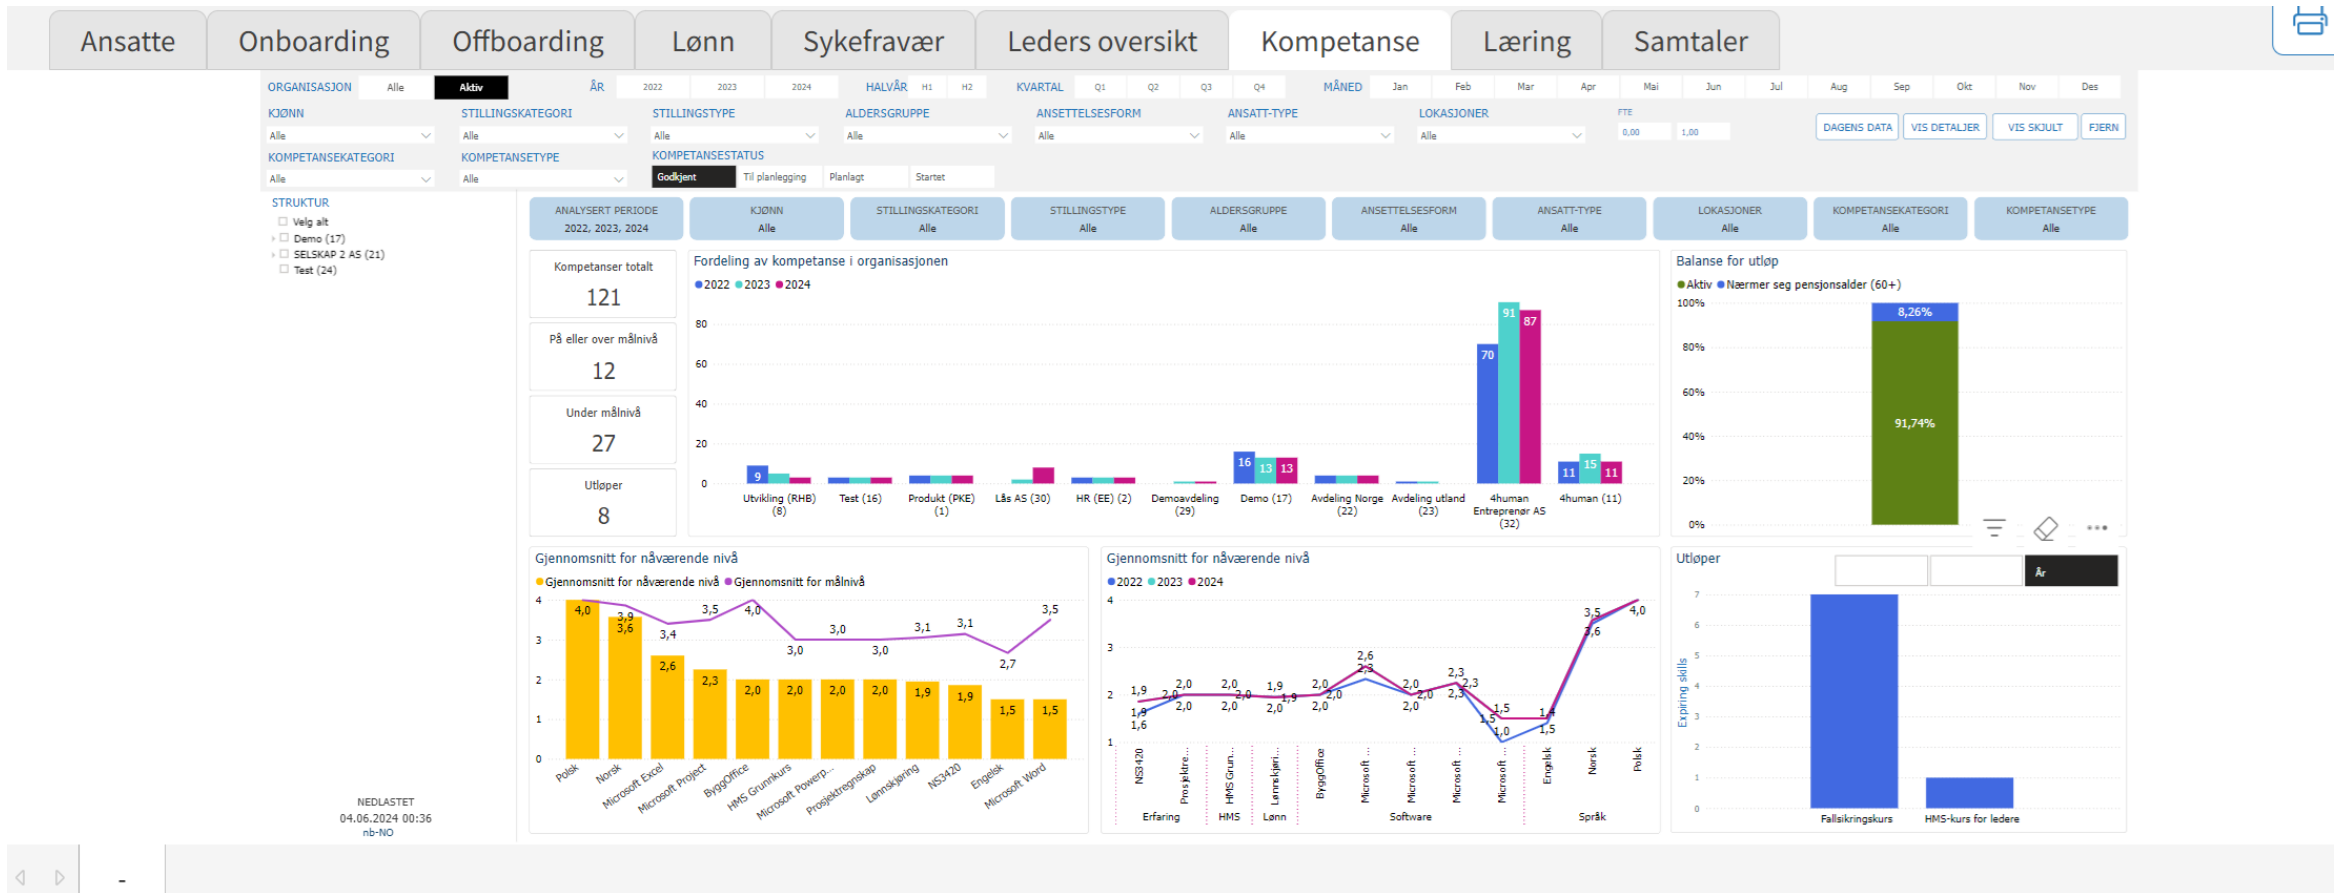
Ansatte | Onboarding | Offboarding | Lønn | Sykefravær | Leders oversikt | Kompetanse | Læring | Samtaler

ORGANISASJON Alle Aktiv
ÅR 2022 2023 2024
HALVÅR H1 H2
KVARTAL Q1 Q2 Q3 Q4
MÅNED Jan Feb Mar Apr Mai Jun Jul Aug Sep Okt Nov Des

KJØNN Alle
STILLINGSKATEGORI Alle
STILLINGSTYPE Alle
ALDERSGRUPPE Alle
ANSETTELSESFORM Alle
ANSATT-TYPE Alle
LOKASJONER Alle
FTE 0,00 1,00
DAGENS DATA | VIS DETALJER | VIS SKJULT | FJERN

KOMPETANSEKATEGORI Alle
KOMPETANSETYPE Alle
KOMPETANSESTATUS Godkjent Til planlegging Planlagt Startet

STRUKTUR
Velg alt
Demo (17)
SELSKAP 2 AS (21)
Test (24)

ANALYSERT PERIODE 2022, 2023, 2024
KJØNN Alle
STILLINGSKATEGORI Alle
STILLINGSTYPE Alle
ALDERSGRUPPE Alle
ANSETTELSESFORM Alle
ANSATT-TYPE Alle
LOKASJONER Alle
KOMPETANSEKATEGORI Alle
KOMPETANSETYPE Alle

Kompetanser totalt
121
På eller over målnivå
12
Under målnivå
27
Utløper
8

Fordeling av kompetanse i organisasjonen
2022 2023 2024
80 60 40 20 0
9 16 13 13 70 91 87 11 15 11
Utvikling (RHB) (8) | Test (16) | Produkt (PKE) (1) | Lås AS (30) | HR (EE) (2) | Demoavdeling (29) | Demo (17) | Avdeling Norge (22) | Avdeling utland (23) | 4human Entreprenør AS (32) | 4human (11)

Balanse for utløp
Aktiv Nærmer seg pensjonsalder (60+)
100% 80% 60% 40% 20% 0%
8,26%
91,74%

Gjennomsnitt for nåværende nivå
Gjennomsnitt for nåværende nivå Gjennomsnitt for målnivå
4 3 2 1 0
4,0 3,9 3,6 3,4 2,6 3,5 2,3 4,0 2,0 3,0 2,0 3,0 2,0 3,0 2,0 3,1 1,9 3,1 1,9 2,7 1,5 3,5 1,5
Polsk | Norsk | Microsoft Excel | Microsoft Project | ByggOffice | HMS Grunnkurs | Microsoft Powerp... | Prosjektregnskap | Lønnskjøring | NS3420 | Engelsk | Microsoft Word

Gjennomsnitt for nåværende nivå
2022 2023 2024
4 3 2 1
1,9 1,9 1,6 2,0 2,0 2,0 2,0 2,0 2,0 1,9 2,0 1,9 2,0 2,0 2,6 2,3 2,0 2,0 2,0 2,0 2,3 2,3 2,3 1,5 1,5 1,0 1,4 1,5 3,5 3,6 4,0
NS3420 | Prosjektre... | HMS Grun... | Lønnskjøri... | ByggOffice | Microsoft ... | Microsoft ... | Microsoft ... | Microsoft ... | Engelsk | Norsk | Polsk
Erfaring | HMS | Lønn | Software | Språk

Utløper
År
7 6 5 4 3 2 1 0
Expiring skills
Fallsikringskurs | HMS-kurs for ledere

NEDLASTET
04.06.2024 00:36
nb-NO

-